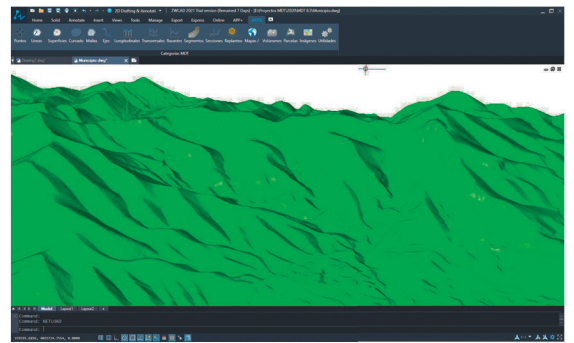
2D Drafting & Annotati
ZWCAD 2021 (trial version (Remained 7 Days)) - [E:\Proyectos MDT\2020\MDT 8.7\Municipio.dwg]

Home Solid Annotate Insert Views Tools Manage Export Express Online APP+ MDT

Puntos Líneas Superficies Curvado Mallas Ejes Longitudinales Transversales Rasantes Segmentos Secciones Replanteo Mapas Volúmenes Parcelas Imágenes Utilidades

Categorías MDT

[Drawing1.dwg] Municipio.dwg*

Model Layout1 Layout2 +

Command:
Command: SELTLINES
Command: